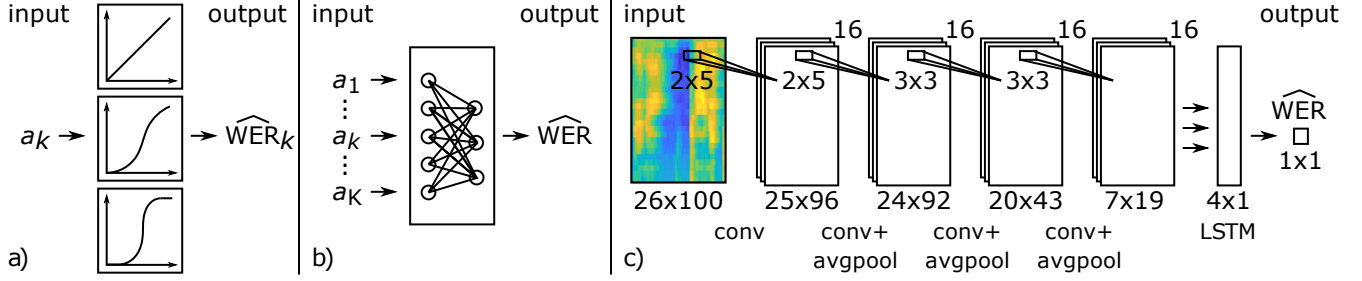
input

output

$a_k$

$\widehat{\text{WER}}_k$

a)

input

output

$a_1$

$\vdots$

$a_k$

$\vdots$

$a_K$

$\widehat{\text{WER}}$

b)

input

output

16

16

16

16

2x5

2x5

3x3

3x3

$\widehat{\text{WER}}$

1x1

26x100

25x96

24x92

20x43

7x19

4x1

conv

conv+ avgpool

conv+ avgpool

conv+ avgpool

LSTM

c)